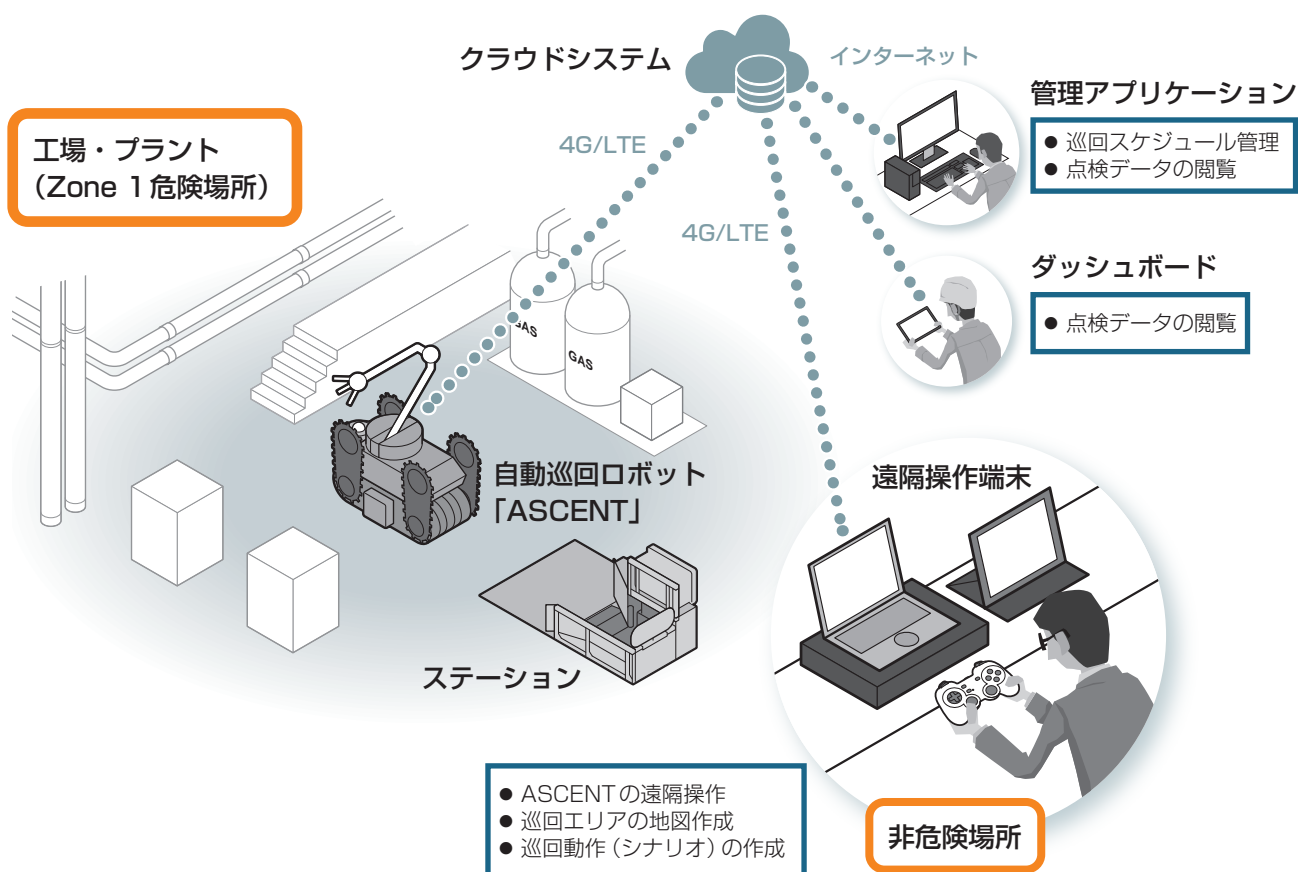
クラウドシステム

インターネット

管理アプリケーション
● 巡回スケジュール管理
● 点検データの閲覧

工場・プラント
（Zone 1危険場所）

4G/LTE

4G/LTE

ダッシュボード
● 点検データの閲覧

GAS

GAS

自動巡回ロボット
「ASCENT」

遠隔操作端末

ステーション

● ASCENTの遠隔操作
● 巡回エリアの地図作成
● 巡回動作（シナリオ）の作成

非危険場所